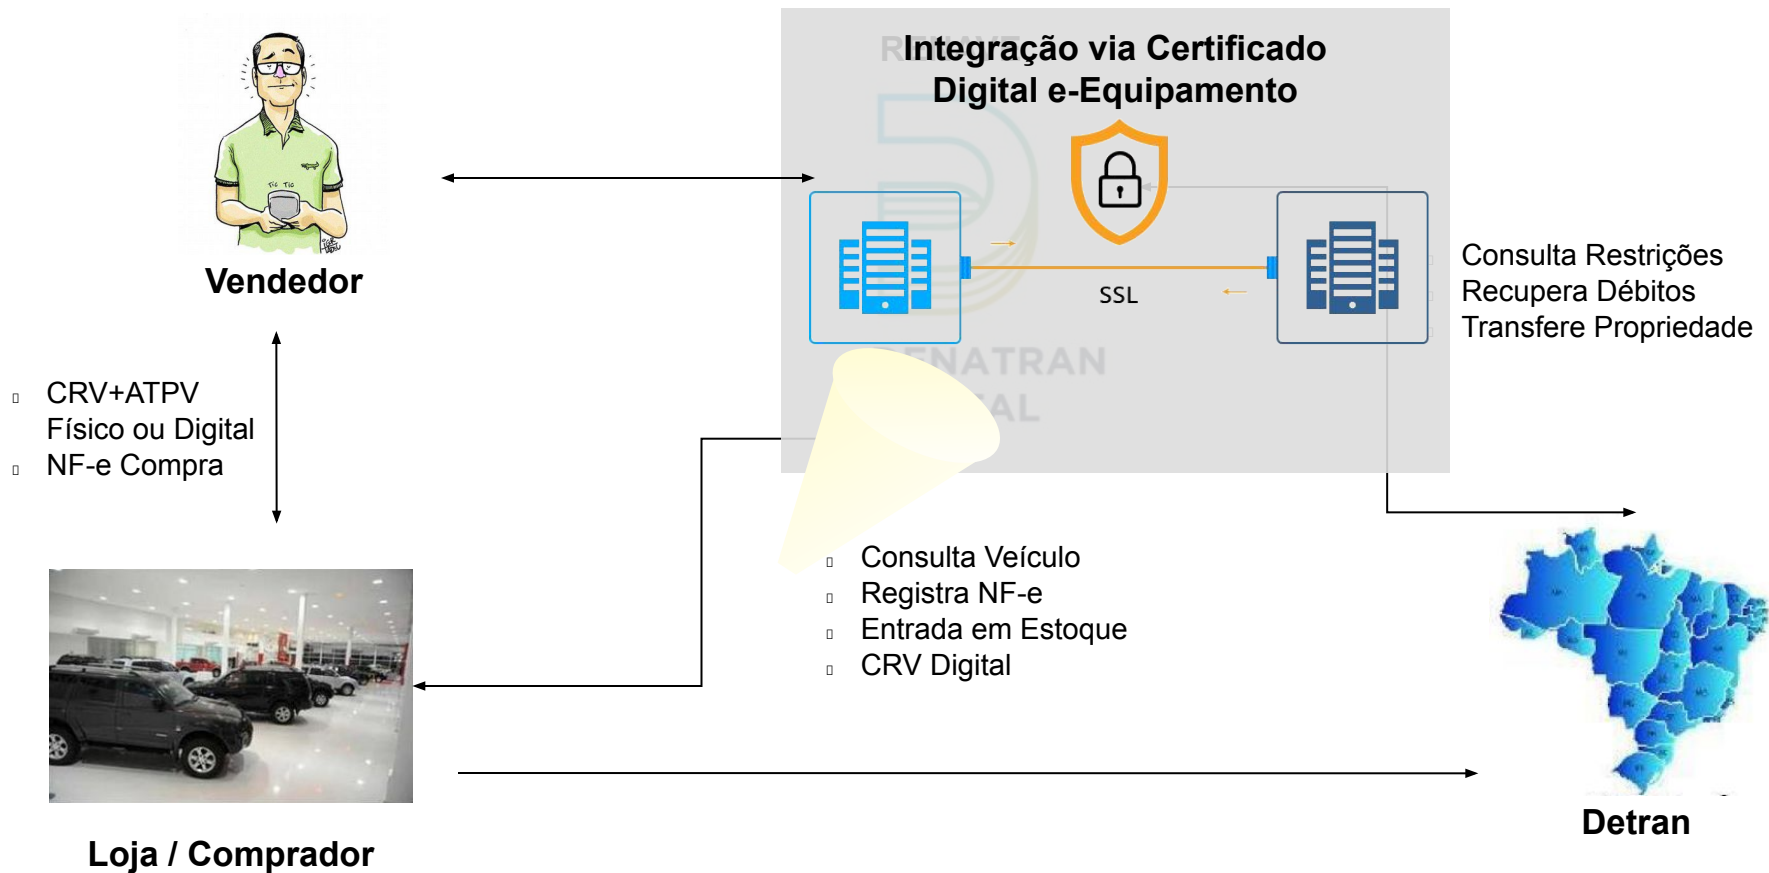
Vendedor

Integração via Certificado Digital e-Equipamento

SSL

Consulta Restrições
Recupera Débitos
Transfere Propriedade

CRV+ATPV Físico ou Digital
NF-e Compra

Consulta Veículo
Registra NF-e
Entrada em Estoque
CRV Digital

Detran

Loja / Comprador